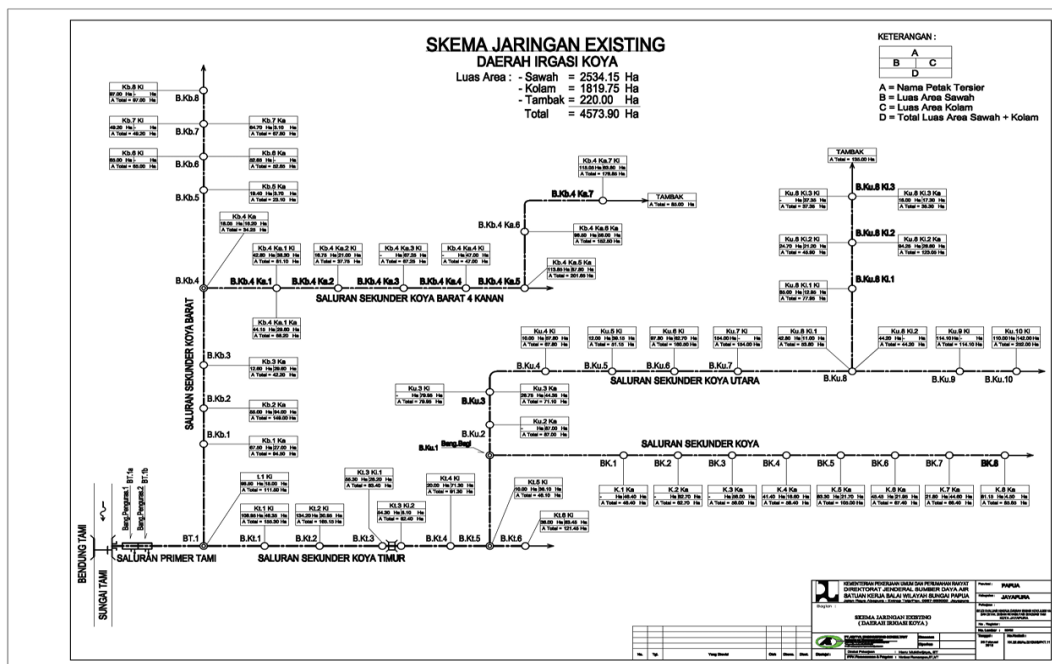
SKEMA JARINGAN EXISTING
DAERAH IRGASI KOYA

Luas Area : - Sawah = 2534.15 Ha
- Kolam = 1819.75 Ha
- Tambak = 220.00 Ha
Total = 4573.90 Ha

KETERANGAN :
A
B C
D
A = Nama Petak Tersier
B = Luas Area Sawah
C = Luas Area Kolam
D = Total Luas Area Sawah + Kolam

Kb.8 Ki
B.Kb.8
Kb.7 Ki
B.Kb.7
Kb.7 Ka
Kb.6 Ki
B.Kb.6
Kb.6 Ka
Kb.5 Ka
B.Kb.5
Kb.4 Ka
B.Kb.4
Kb.4 Ka.1 Ki
Kb.4 Ka.2 Ki
Kb.4 Ka.3 Ki
Kb.4 Ka.4 Ki
B.Kb.4 Ka.1
B.Kb.4 Ka.2
B.Kb.4 Ka.3
B.Kb.4 Ka.4
B.Kb.4 Ka.5
Kb.4 Ka.5 Ka
Kb.4 Ka.6 Ka
B.Kb.4 Ka.6
B.Kb.4 Ka.7
Kb.4 Ka.7 Ki
TAMBAK
SALURAN SEKUNDER KOYA BARAT 4 KANAN
Kb.4 Ka.1 Ka
SALURAN SEKUNDER KOYA BARAT
B.Kb.3
Kb.3 Ka
B.Kb.2
Kb.2 Ka
B.Kb.1
Kb.1 Ka

TAMBAK
A Total = 135.00 Ha
B.Ku.8 Ki.3
Ku.8 Ki.3 Ki
Ku.8 Ki.3 Ka
B.Ku.8 Ki.2
Ku.8 Ki.2 Ki
Ku.8 Ki.2 Ka
B.Ku.8 Ki.1
Ku.8 Ki.1 Ki

Ku.4 Ki
Ku.5 Ki
Ku.6 Ki
Ku.7 Ki
Ku.8 Ki.1
Ku.8 Ki.2
Ku.9 Ki
Ku.10 Ki
B.Ku.4
B.Ku.5
B.Ku.6
B.Ku.7
B.Ku.8
B.Ku.9
B.Ku.10
SALURAN SEKUNDER KOYA UTARA
Ku.3 Ki
B.Ku.3
Ku.3 Ka
Ku.2 Ka
B.Ku.2
B.Ku.1
Bang.Bagi
SALURAN SEKUNDER KOYA
BK.1 BK.2 BK.3 BK.4 BK.5 BK.6 BK.7 BK.8
K.1 Ka
K.2 Ka
K.3 Ka
K.4 Ka
K.5 Ka
K.6 Ka
K.7 Ka
K.8 Ka

L1 Ki
Kt.1 Ki
Kt.2 Ki
Kt.3 Ki.1
Kt.3 Ki.2
Kt.4 Ki
Kt.5 Ki
Kt.6 Ki
BT.1
B.Kt.1
B.Kt.2
B.Kt.3
B.Kt.4
B.Kt.5
B.Kt.6
SALURAN PRIMER TAMI
SALURAN SEKUNDER KOYA TIMUR
BENDUNG TAMI
SUNGAI TAMI
Bang.Penguras.1
Bang.Penguras.2
BT.1a
BT.1b

KEMENTERIAN PEKERJAAN UMUM DAN PERUMAHAN RAKYAT
DIREKTORAT JENDERAL SUMBER DAYA AIR
SATUAN KERJA BALAI WILAYAH SUNGAI PAPUA
SKEMA JARINGAN EXISTING
( DAERAH IRGASI KOYA )
PAPUA
JAYAPURA